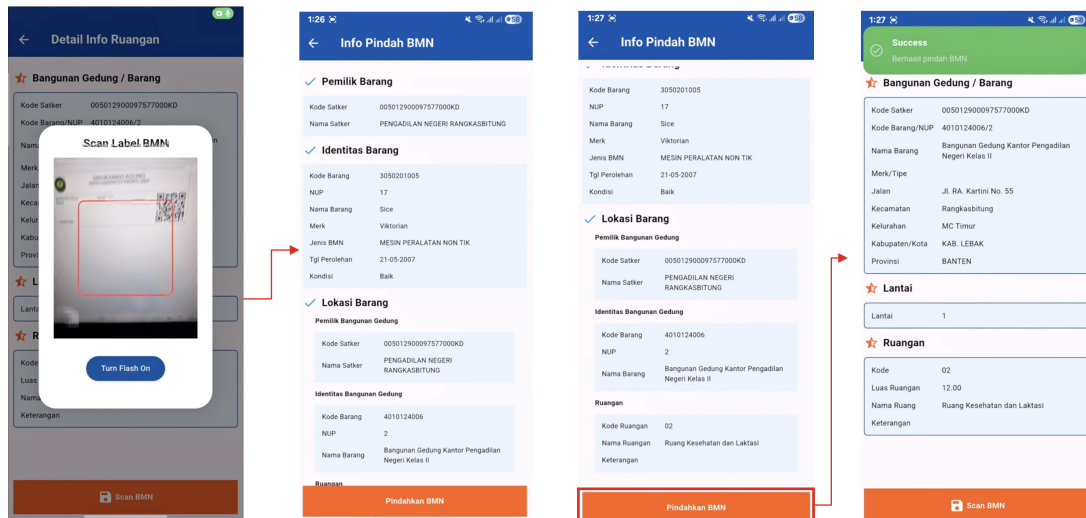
Detail Info Ruangan

Bangunan Gedung / Barang

Kode Satker 005012900097577000KD

Kode Barang/NUP 4010124006/2

Nama

Merk

Jalan

Keca

Kelur

Kabu

Provi

L

Lant

R

Kode

Luas

Nam

Keterangan

Scan Label BMN

Turn Flash On

Scan BMN

1:26

Info Pindah BMN

Pemilik Barang

Kode Satker 005012900097577000KD

Nama Satker PENGADILAN NEGERI RANGKASBITUNG

Identitas Barang

Kode Barang 3050201005

NUP 17

Nama Barang Sice

Merk Viktorian

Jenis BMN MESIN PERALATAN NON TIK

Tgl Perolehan 21-05-2007

Kondisi Baik

Lokasi Barang

Pemilik Bangunan Gedung

Kode Satker 005012900097577000KD

Nama Satker PENGADILAN NEGERI RANGKASBITUNG

Identitas Bangunan Gedung

Kode Barang 4010124006

NUP 2

Nama Barang Bangunan Gedung Kantor Pengadilan Negeri Kelas II

Ruangan

Pindahkan BMN

1:27

Info Pindah BMN

Kode Barang 3050201005

NUP 17

Nama Barang Sice

Merk Viktorian

Jenis BMN MESIN PERALATAN NON TIK

Tgl Perolehan 21-05-2007

Kondisi Baik

Lokasi Barang

Pemilik Bangunan Gedung

Kode Satker 005012900097577000KD

Nama Satker PENGADILAN NEGERI RANGKASBITUNG

Identitas Bangunan Gedung

Kode Barang 4010124006

NUP 2

Nama Barang Bangunan Gedung Kantor Pengadilan Negeri Kelas II

Ruangan

Kode Ruangan 02

Nama Ruangan Ruang Kesehatan dan Laktasi

Keterangan

Pindahkan BMN

1:27

Success

Berhasil pindah BMN

Bangunan Gedung / Barang

Kode Satker 005012900097577000KD

Kode Barang/NUP 4010124006/2

Nama Barang Bangunan Gedung Kantor Pengadilan Negeri Kelas II

Merk/Tipe

Jalan Jl. RA. Kartini No. 55

Kecamatan Rangkasbitung

Kelurahan MC Timur

Kabupaten/Kota KAB. LEBAK

Provinsi BANTEN

Lantai

Lantai 1

Ruangan

Kode 02

Luas Ruangan 12.00

Nama Ruang Ruang Kesehatan dan Laktasi

Keterangan

Scan BMN